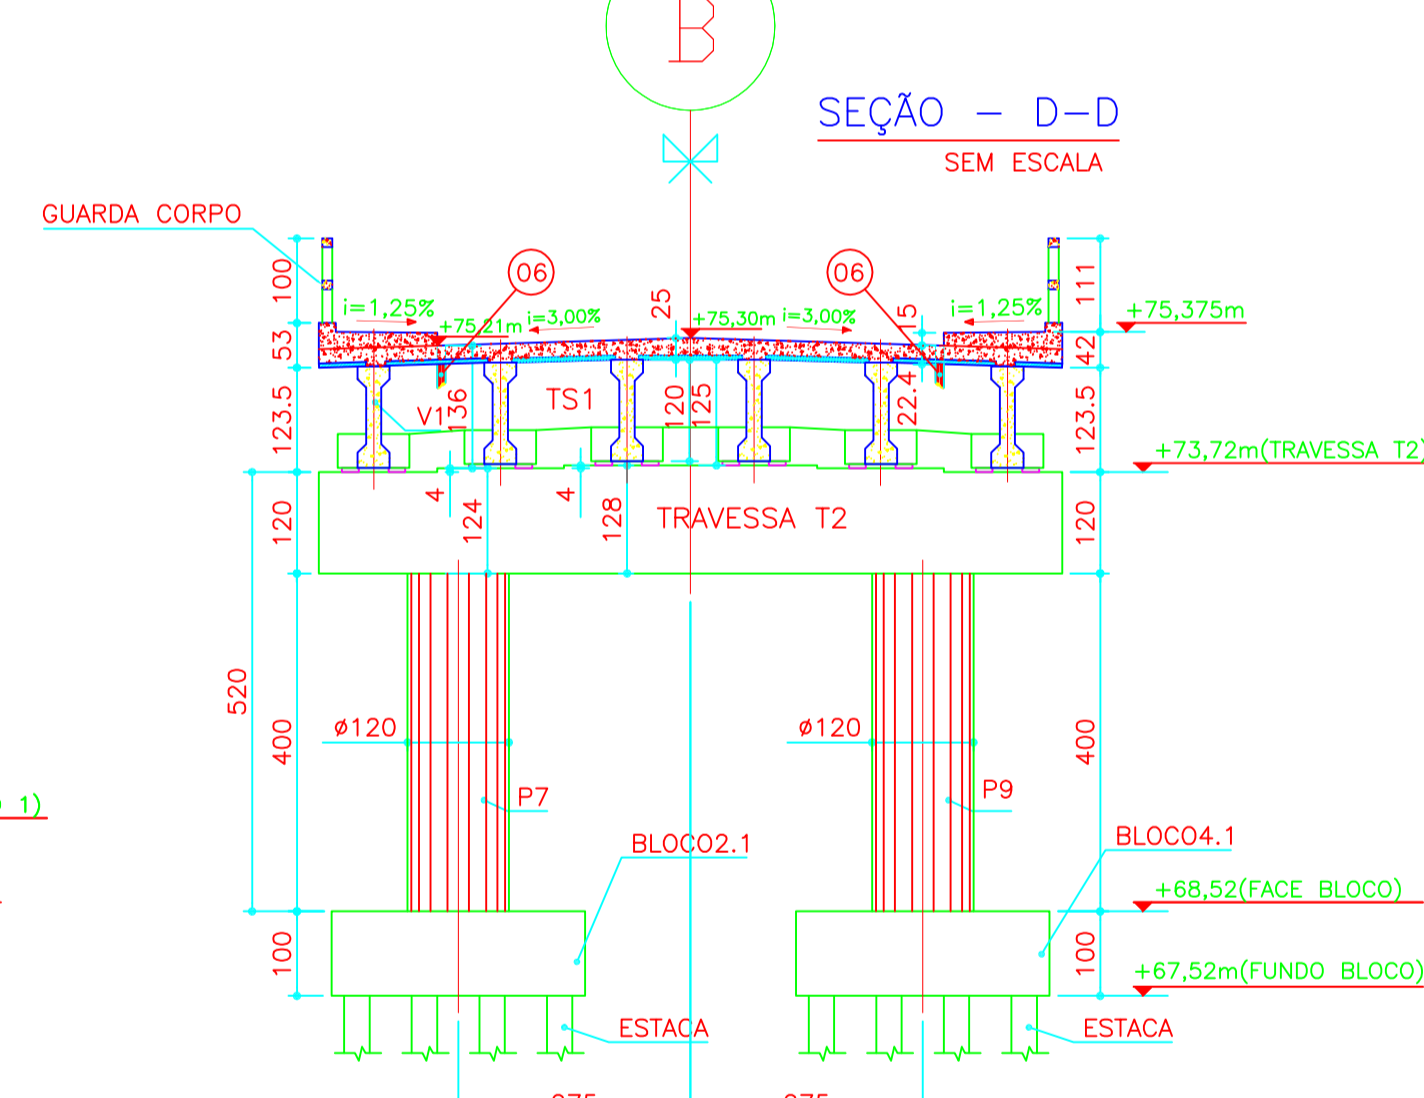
B

SEÇÃO – D–D
SEM ESCALA

GUARDA CORPO

06

06

100
53
123.5
i=1,25%
+75,21m
i=3,00%
25
+75,30m
i=3,00%
15
i=1,25%
111
+75,375m
42
123.5
V1
136
TS1
120
125
22.4
+73,72m(TRAVESSA T2)
4
124
4
128
TRAVESSA T2
120
120
520
400
ø120
ø120
400
P7
P9
1)
BLOCO2.1
BLOCO4.1
+68,52(FACE BLOCO)
100
100
+67,52m(FUNDO BLOCO)
ESTACA
ESTACA